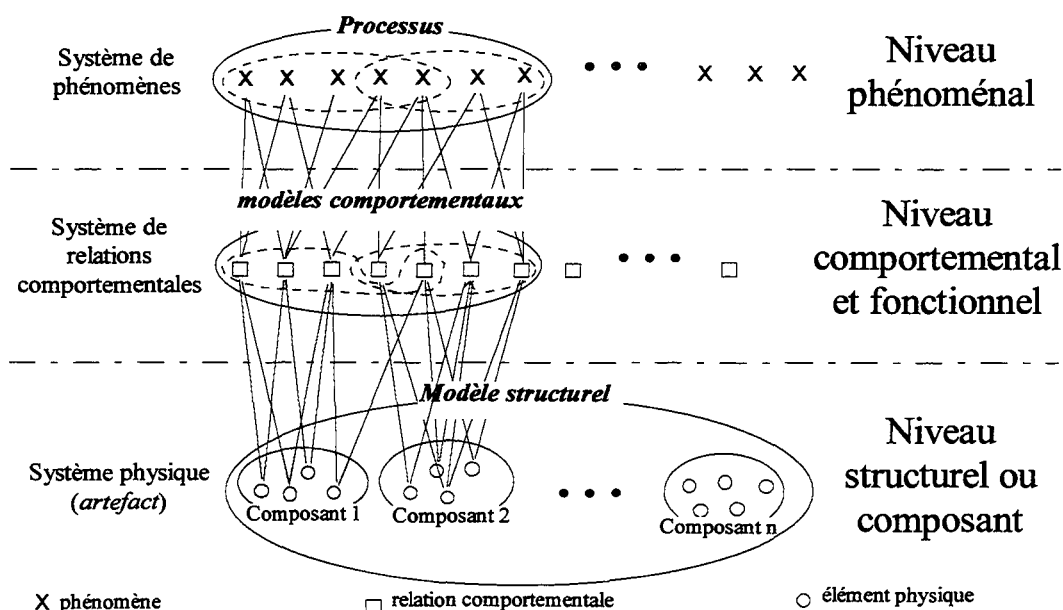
Processus

Système de phénomènes

Niveau phénoménal

modèles comportementaux

Système de relations comportementales

Niveau comportemental et fonctionnel

Modèle structurel

Système physique (*artefact*)

Composant 1

Composant 2

Composant n

Niveau structurel ou composant

X phénomène

□ relation comportementale

○ élément physique